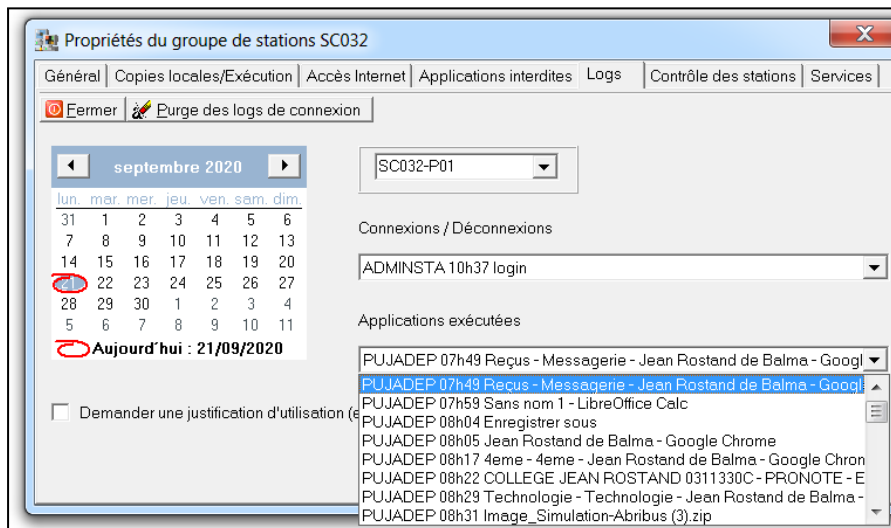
Propriétés du groupe de stations SC032

Général | Copies locales/Exécution | Accès Internet | Applications interdites | Logs | Contrôle des stations | Services

Fermer | Purge des logs de connexion

septembre 2020

| lun. | mar. | mer. | jeu. | ven. | sam. | dim. |
|---|---|---|---|---|---|---|
| 31 | 1 | 2 | 3 | 4 | 5 | 6 |
| 7 | 8 | 9 | 10 | 11 | 12 | 13 |
| 14 | 15 | 16 | 17 | 18 | 19 | 20 |
| 21 | 22 | 23 | 24 | 25 | 26 | 27 |
| 28 | 29 | 30 | 1 | 2 | 3 | 4 |
| 5 | 6 | 7 | 8 | 9 | 10 | 11 |

Aujourd'hui : 21/09/2020

SC032-P01

Connexions / Déconnexions

ADMINSTA 10h37 login

Applications exécutées

PUJADEP 07h49 Reçus - Messagerie - Jean Rostand de Balma - Googl

PUJADEP 07h49 Reçus - Messagerie - Jean Rostand de Balma - Googl
PUJADEP 07h59 Sans nom 1 - LibreOffice Calc
PUJADEP 08h04 Enregistrer sous
PUJADEP 08h05 Jean Rostand de Balma - Google Chrome
PUJADEP 08h17 4eme - 4eme - Jean Rostand de Balma - Google Chron
PUJADEP 08h22 COLLEGE JEAN ROSTAND 0311330C - PRONOTE - E
PUJADEP 08h29 Technologie - Technologie - Jean Rostand de Balma -
PUJADEP 08h31 Image_Simulation-Abribus (3).zip

Demander une justification d'utilisation (e